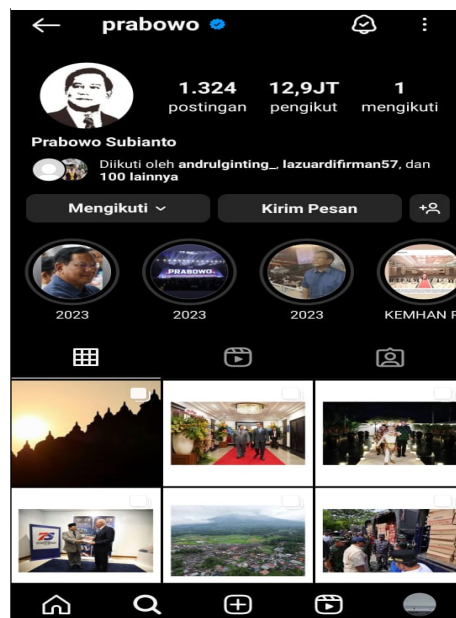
prabowo

1.324
postingan

12,9JT
pengikut

1
mengikuti

Prabowo Subianto

Diikuti oleh andrulginting_, lazuardifirman57, dan 100 lainnya

Mengikuti

Kirim Pesan

PRABOWO

2023

2023

2023

KEMHAN R

75